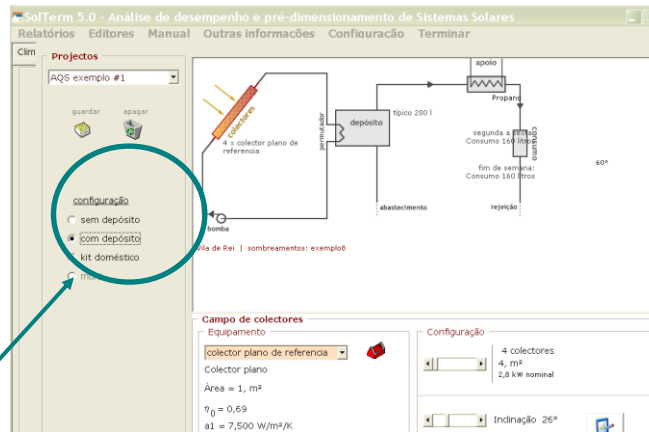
SolTerm 5.0 - Análise de desempenho e pré-dimensionamento de Sistemas Solares

Relatórios Editores Manual Outras informações Configuração Terminar

Clim

Projectos

AQS exemplo #1

guardar apagar

configuração

sem depósito

com depósito

kit doméstico

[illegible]

colectores

4 x colector plano de referencia

permutador

depósito

típico 200 l

apoio

Propano

segunda a sexta: Consumo 160 litros

fim de semana: Consumo 160 litros

consumo

60°

abastecimento

rejeição

bomba

Vila de Rei | sombreamentos: exemplo8

Campo de colectores

Equipamento

colector plano de referencia

Colector plano

Área = 1, m²

$\eta_0$ = 0,69

a1 = 7,500 W/m²/K

Configuração

4 colectores

4, m²

2,8 kW nominal

Inclinação 26°